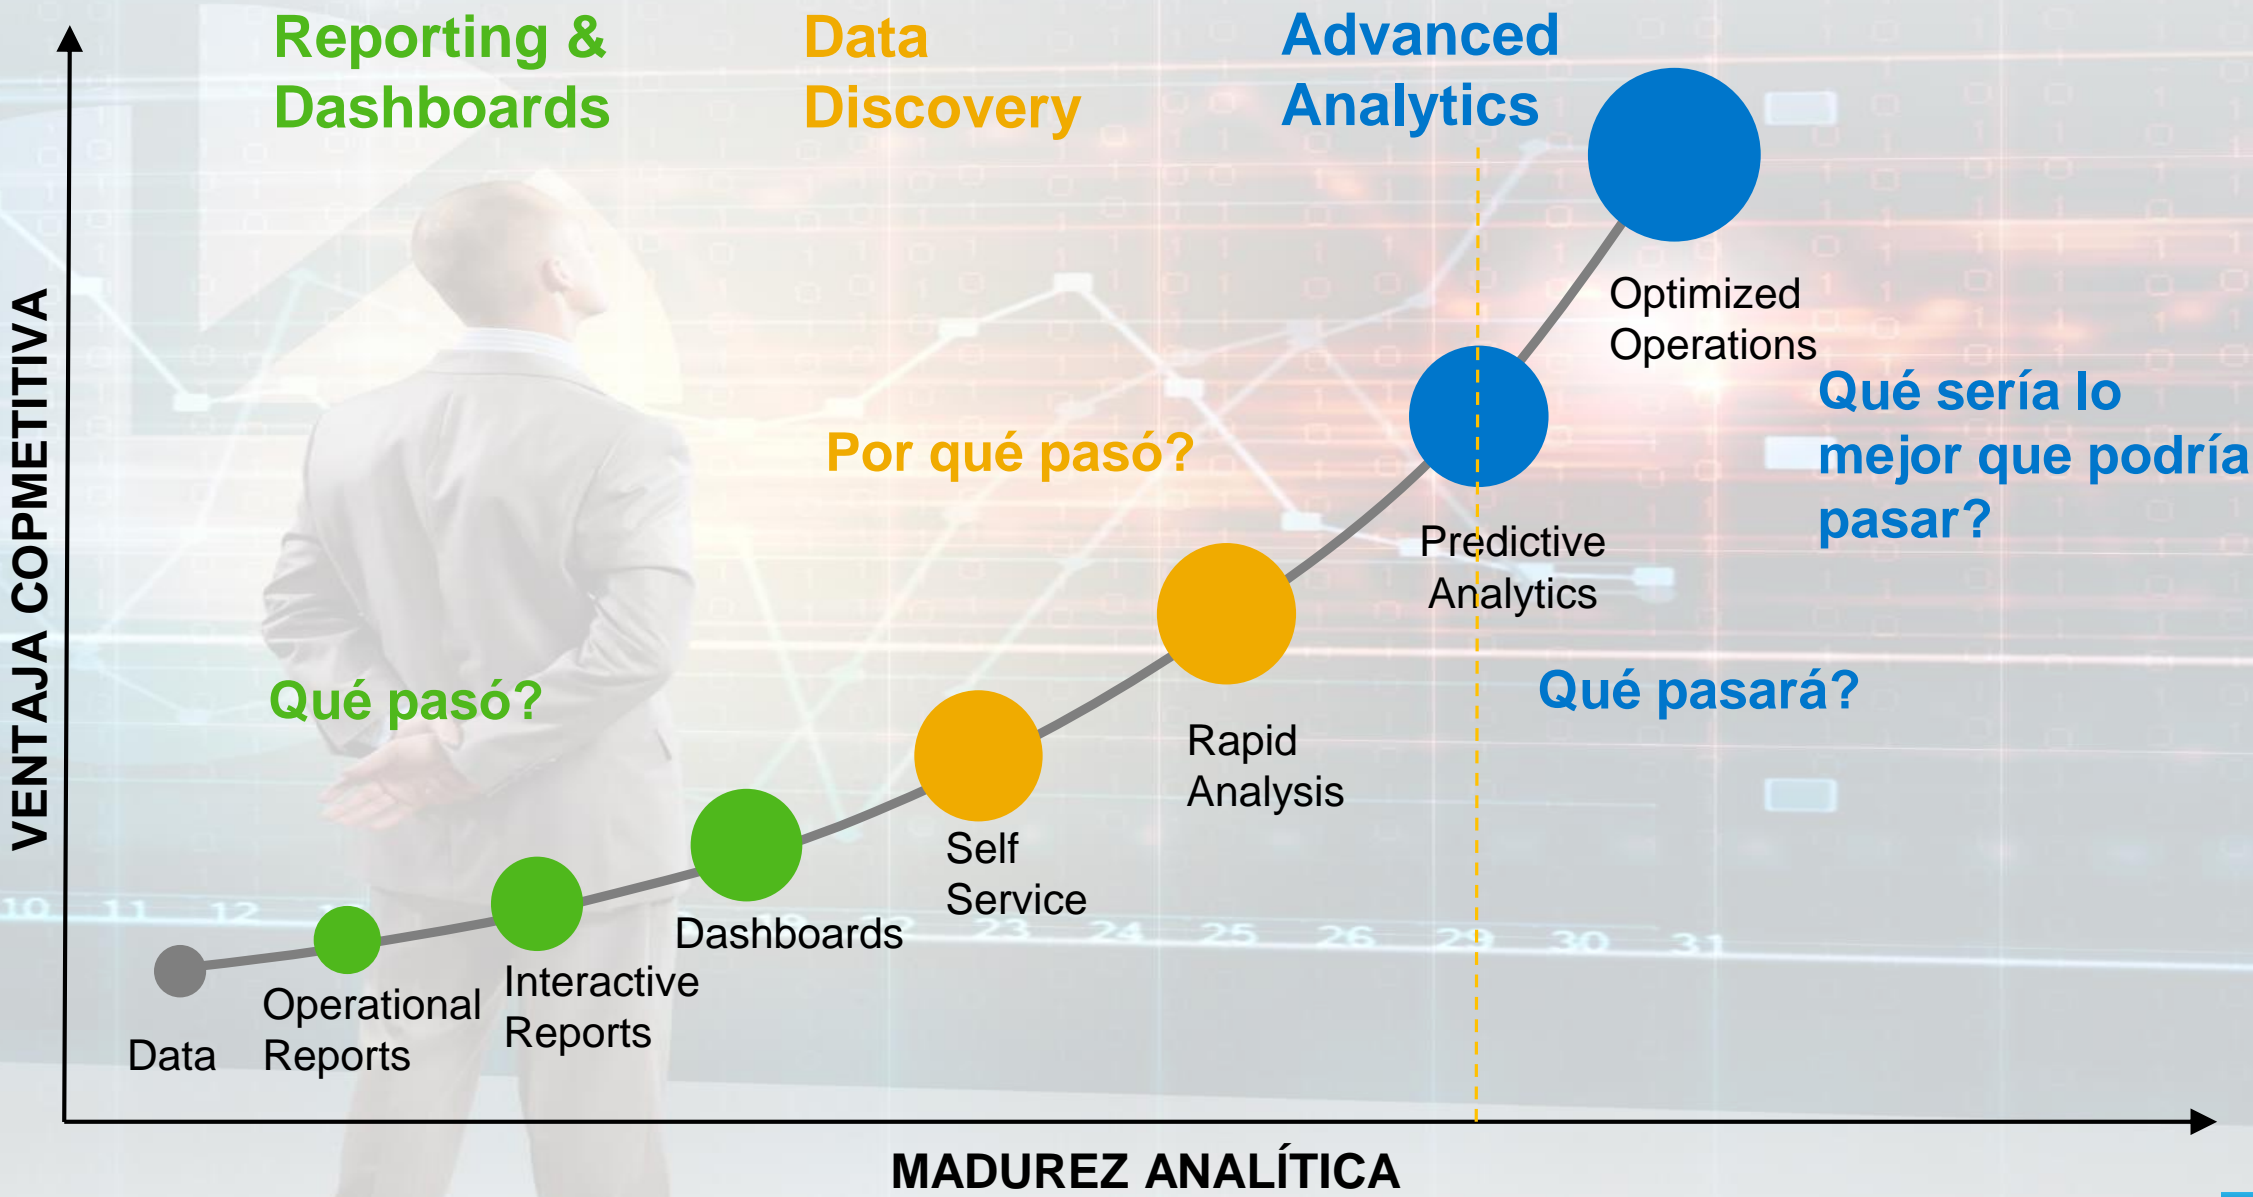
Reporting & Dashboards

Data Discovery

Advanced Analytics

VENTAJA COPMETITIVA

Optimized Operations

Qué sería lo mejor que podría pasar?

Por qué pasó?

Predictive Analytics

Qué pasó?

Qué pasará?

Rapid Analysis

Self Service

Dashboards

Interactive Reports

Operational Reports

Data

MADUREZ ANALÍTICA